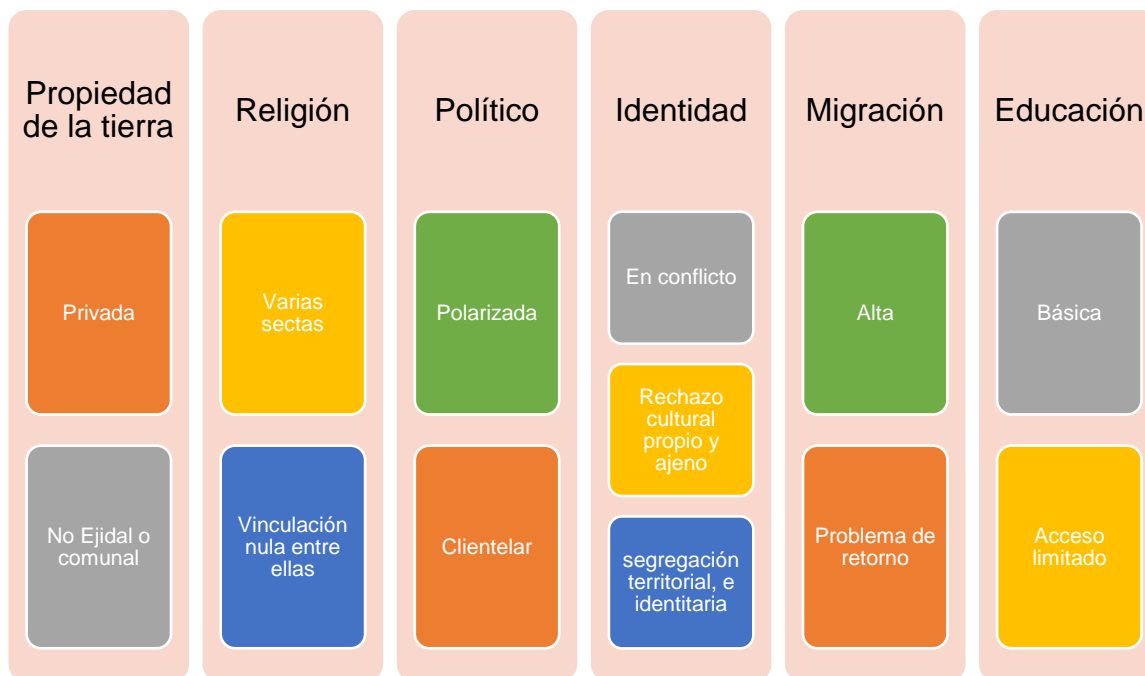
Propiedad de la tierra

Privada

No Ejidal o comunal

Religión

Varias sectas

Vinculación nula entre ellas

Político

Polarizada

Clientelar

Identidad

En conflicto

Rechazo cultural propio y ajeno

segregación territorial, e identitaria

Migración

Alta

Problema de retorno

Educación

Básica

Acceso limitado